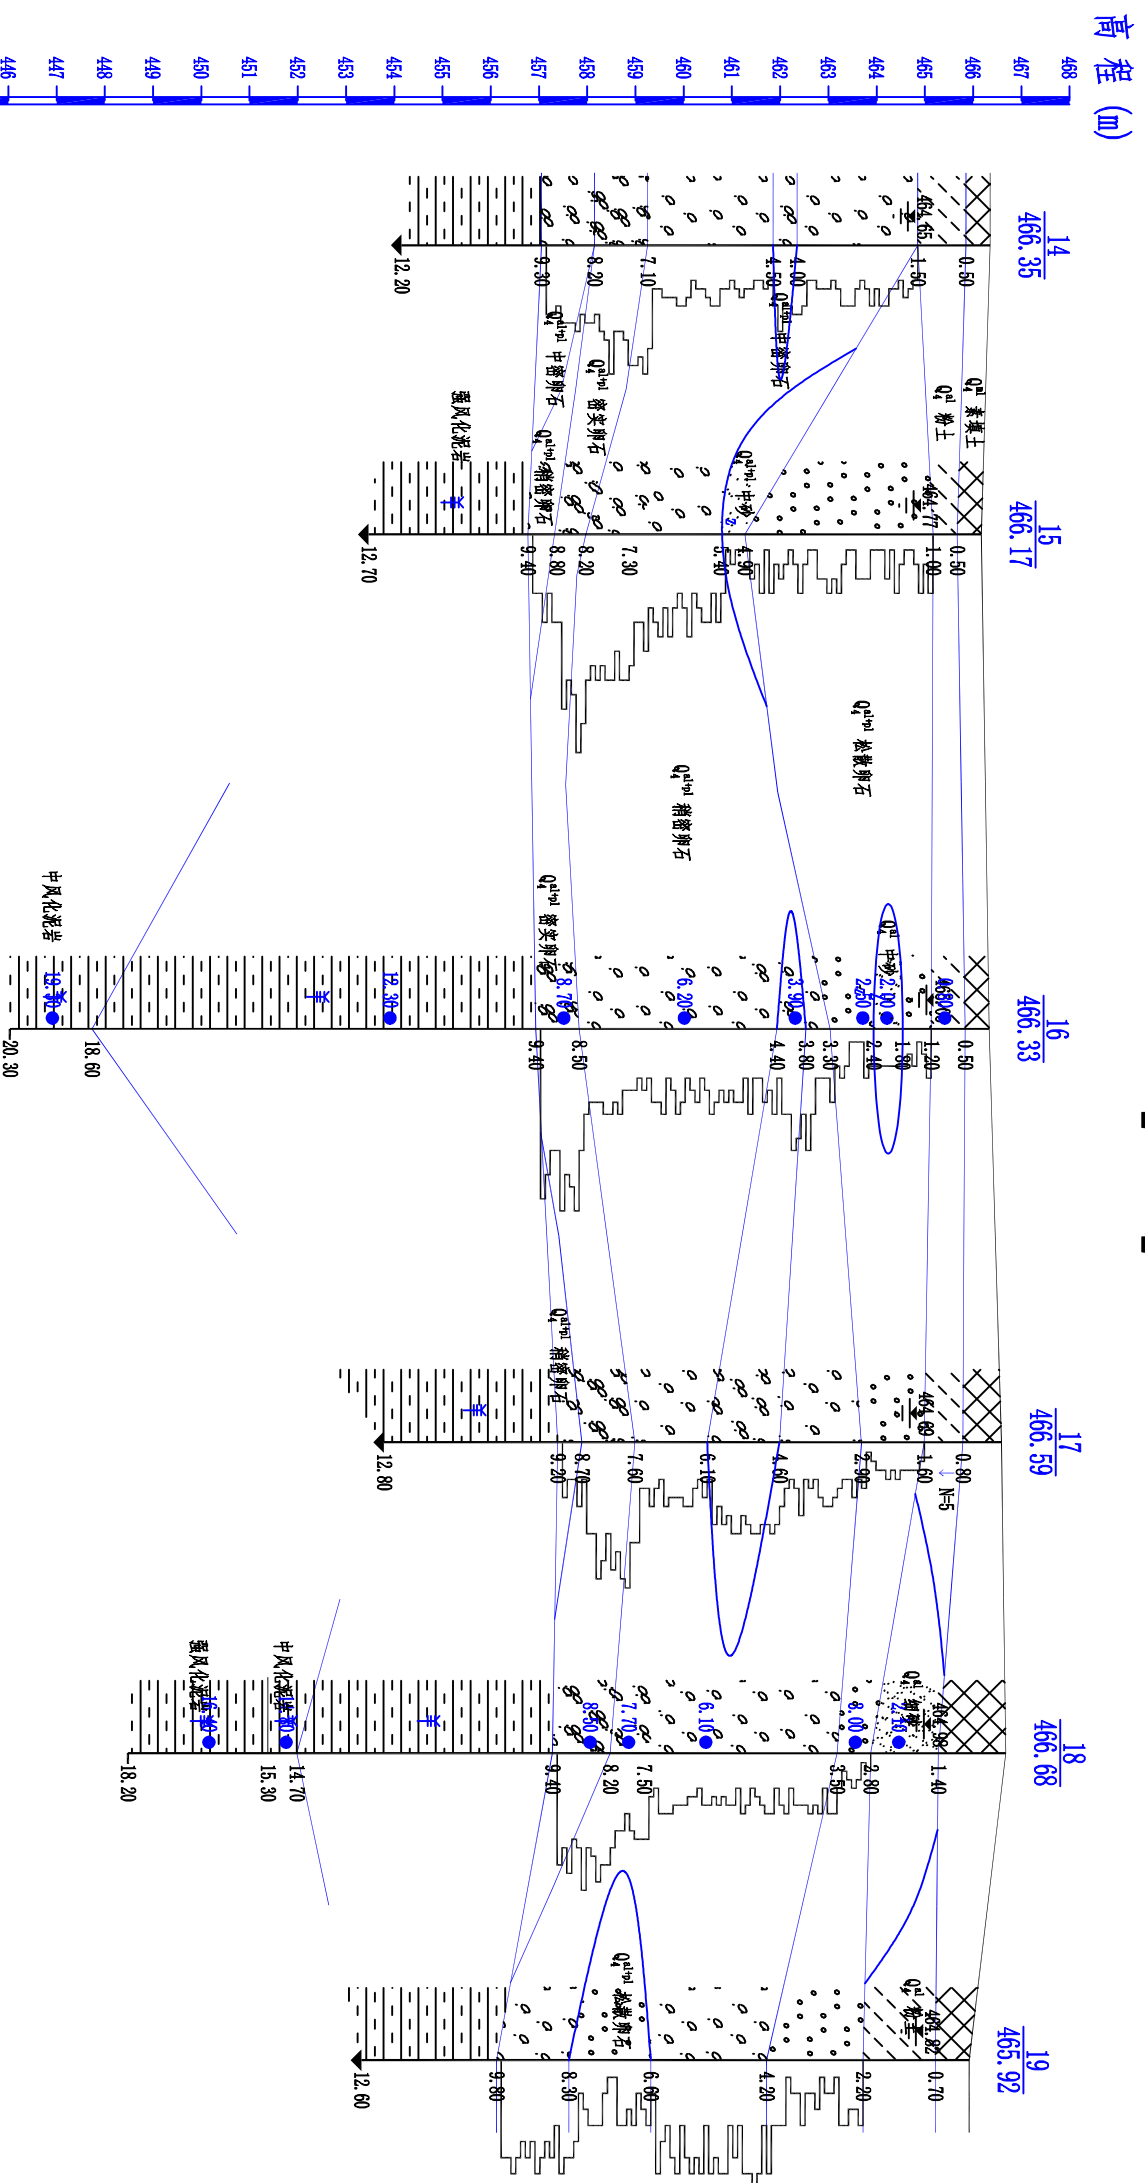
高程 (m)

468 467 466 465 464 463 462 461 460 459 458 457 456 455 454 453 452 451 450 449 448 447 446

$\frac{14}{466.35}$

0.50 1.50 4.00 4.50 7.10 8.20 9.30 12.20

464.65

$Q_4^{ml}$ 素填土

$Q_4^{al}$ 粉土

$Q_4^{al+pl}$ 中密卵石

$Q_4^{al+pl}$ 密实卵石

$Q_4^{al+pl}$ 中密卵石

强风化泥岩

$\frac{15}{466.17}$

0.50 1.00 4.90 5.40 7.30 8.20 8.80 9.40 12.70

464.77

$Q_4^{al}$ 中砂

$Q_4^{al+pl}$ 稍密卵石

$Q_4^{al+pl}$ 松散卵石

$Q_4^{al+pl}$ 稍密卵石

$Q_4^{al+pl}$ 密实卵石

中风化泥岩

$\frac{16}{466.33}$

0.50 1.20 1.80 2.40 3.30 3.80 4.40 8.50 9.40 18.60 20.30

464.80

$Q_4^{al}$ 中砂

2.00 2.50 3.90 6.20 8.70 12.30 19.30

$\frac{17}{466.59}$

0.80 1.60 2.90 4.60 6.10 7.60 8.70 9.20 12.80

464.69

N=5

$Q_4^{al+pl}$ 稍密卵石

$\frac{18}{466.68}$

1.40 2.80 3.50 7.50 8.20 9.40 14.70 15.30 18.20

464.98

$Q_4^{al}$ 粉土

1.40 3.00 6.10 7.70 8.30 15.30 16.80

中风化泥岩

强风化泥岩

$\frac{19}{465.92}$

0.70 2.20 4.20 6.60 8.30 9.80 12.60

464.82

$Q_4^{al}$ 粉土

$Q_4^{al+pl}$ 松散卵石